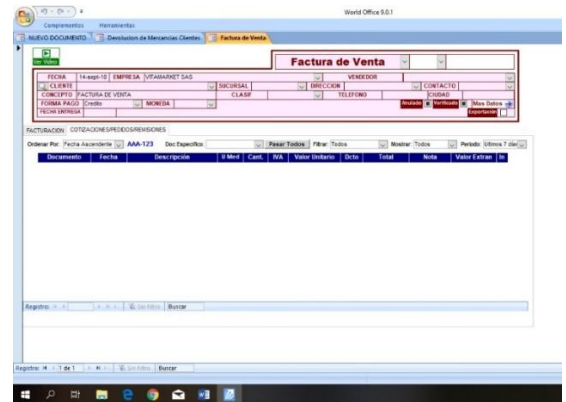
World Office 9.0.1

Complementos Herramientas

NUEVO DOCUMENTO | Devolucion de Mercancias Clientes | Factura de Venta

Ver Video

Factura de Venta

FECHA 14-sept-18 EMPRESA VITAMARKET SAS VENDEDOR
CLIENTE SUCURSAL DIRECCION CONTACTO
CONCEPTO FACTURA DE VENTA CLASE TELEFONO CIUDAD
FORMA PAGO Credito MONEDA Anulado Verificado Mas Datos
FECHA ENTREGA Exportacion

FACTURACION | COTIZACIONES/PEDIDOS/REMISIONES

Ordenar Por: Fecha Ascendente AAA-123 Doc Especifico Pasar Todos Filtrar: Todos Mostrar: Todos Periodo: Ultimos 7 dias

| Documento | Fecha | Descripcion | U Med | Cant. | IVA | Valor Unitario | Dcto | Total | Nota | Valor Extran | In |
|---|---|---|---|---|---|---|---|---|---|---|---|

Registro: Sin filtro Buscar

Registro: 1 de 1 Sin filtro Buscar